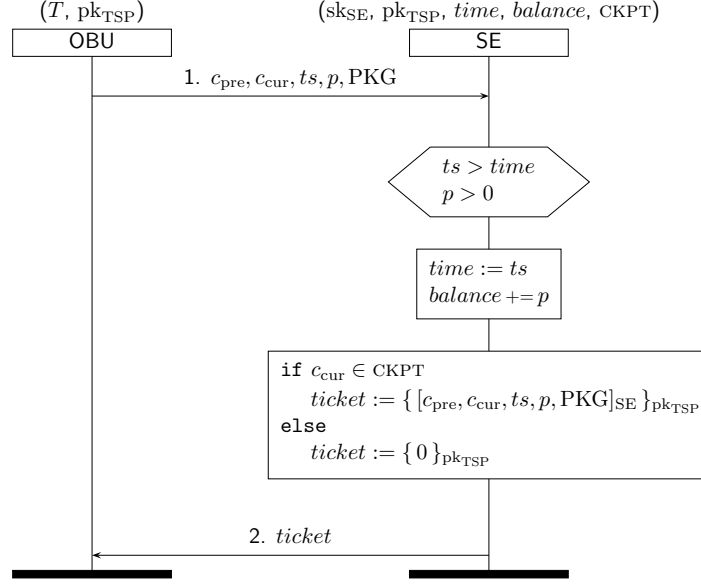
$(T, \text{pk}_{\text{TSP}})$

OBU

$(\text{sk}_{\text{SE}}, \text{pk}_{\text{TSP}}, \textit{time}, \textit{balance}, \text{CKPT})$

SE

1. $c_{\text{pre}}, c_{\text{cur}}, ts, p, \text{PKG}$

$ts > time$
$p > 0$

$time := ts$
$balance \mathrel{+}= p$

if $c_{\text{cur}} \in \text{CKPT}$
$ticket := \{ [c_{\text{pre}}, c_{\text{cur}}, ts, p, \text{PKG}]_{\text{SE}} \}_{\text{pk}_{\text{TSP}}}$
else
$ticket := \{ 0 \}_{\text{pk}_{\text{TSP}}}$

2. $ticket$